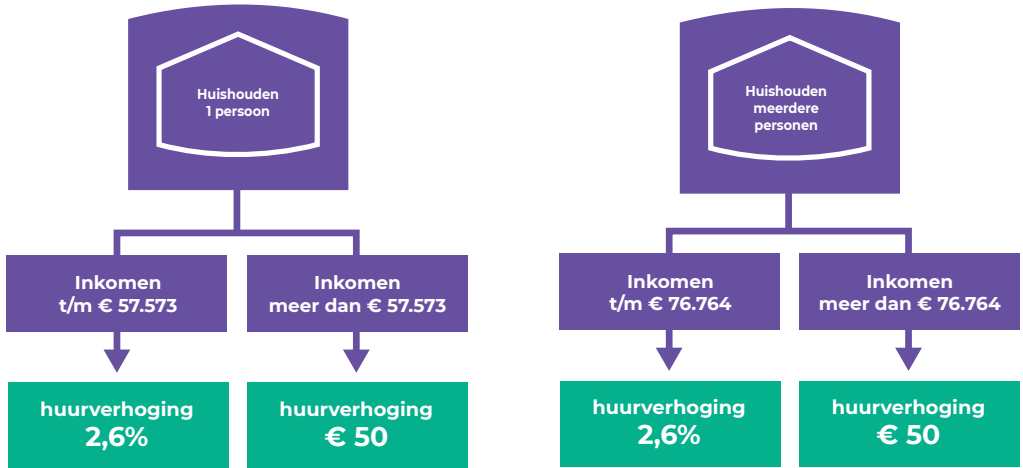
Huishouden
1 persoon

Inkomen
t/m € 57.573

Inkomen
meer dan € 57.573

huurverhoging
2,6%

huurverhoging
€ 50

Huishouden
meerdere
personen

Inkomen
t/m € 76.764

Inkomen
meer dan € 76.764

huurverhoging
2,6%

huurverhoging
€ 50